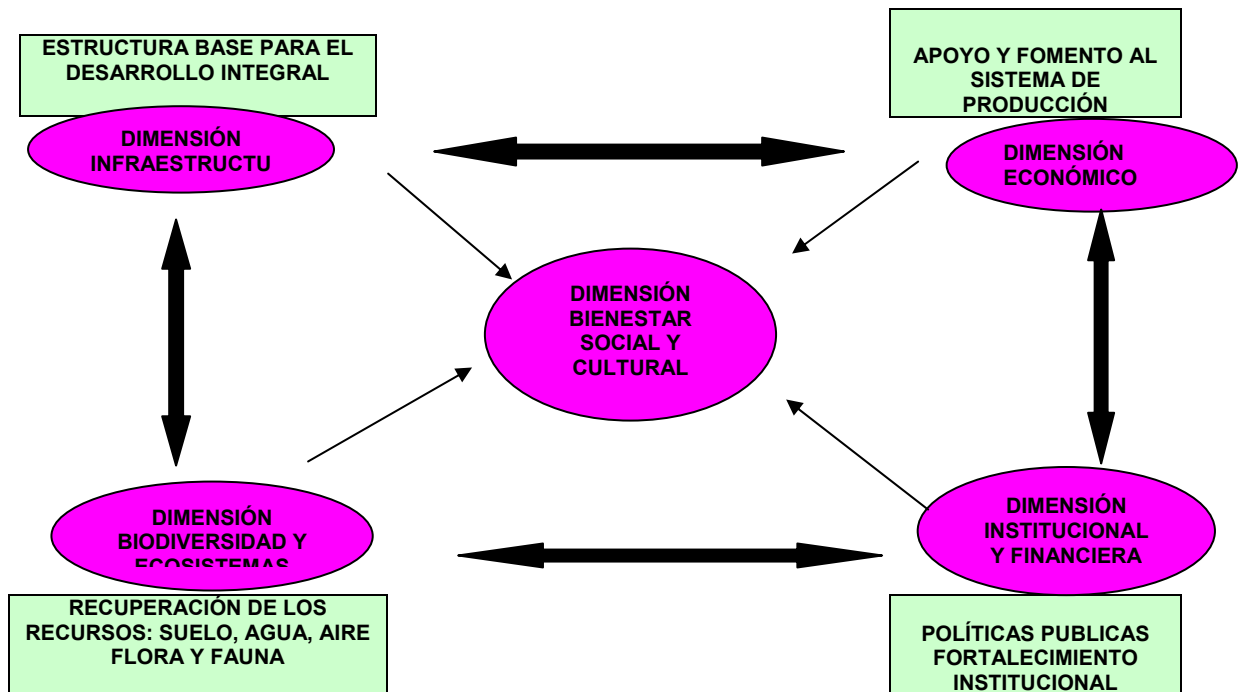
ESTRUCTURA BASE PARA EL DESARROLLO INTEGRAL

DIMENSIÓN INFRAESTRUCTU

APOYO Y FOMENTO AL SISTEMA DE PRODUCCIÓN

DIMENSIÓN ECONÓMICO

DIMENSIÓN BIENESTAR SOCIAL Y CULTURAL

DIMENSIÓN BIODIVERSIDAD Y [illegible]

RECUPERACIÓN DE LOS RECURSOS: SUELO, AGUA, AIRE FLORA Y FAUNA

DIMENSIÓN INSTITUCIONAL Y FINANCIERA

POLÍTICAS PUBLICAS FORTALECIMIENTO INSTITUCIONAL